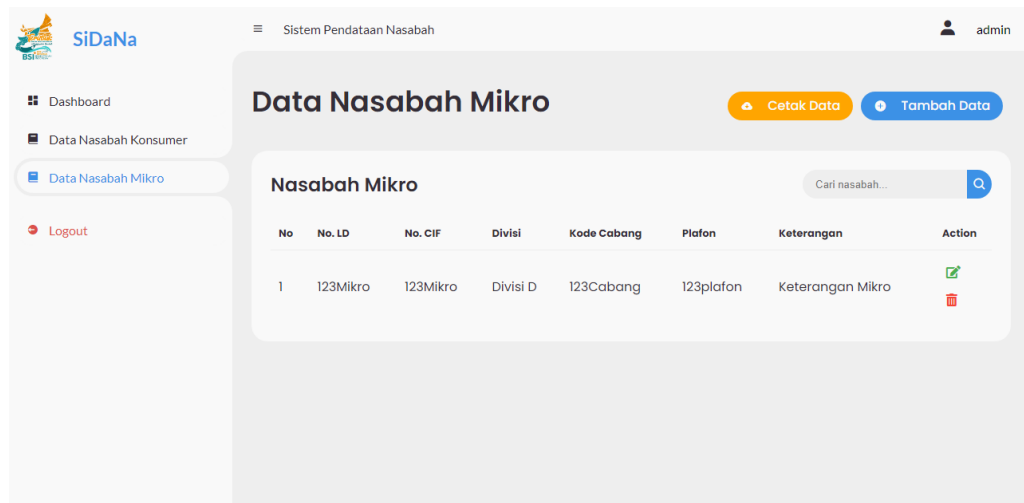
BSI

SiDaNa

≡ Sistem Pendataan Nasabah

admin

Dashboard

Data Nasabah Konsumer

Data Nasabah Mikro

Logout

Data Nasabah Mikro

Cetak Data

Tambah Data

Nasabah Mikro

Cari nasabah...

| No | No. LD | No. CIF | Divisi | Kode Cabang | Plafon | Keterangan | Action |
|---|---|---|---|---|---|---|---|
| 1 | 123Mikro | 123Mikro | Divisi D | 123Cabang | 123plafon | Keterangan Mikro | |